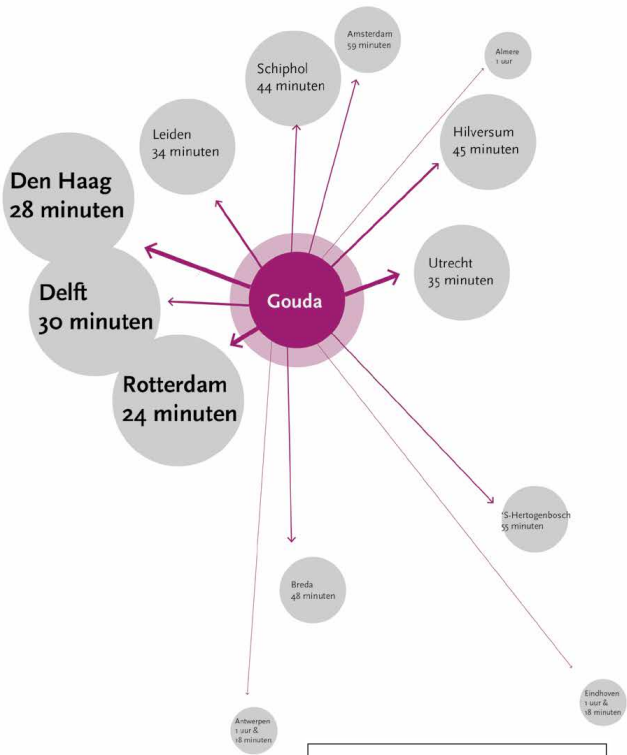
Amsterdam
59 minuten

Almere
1 uur

Schiphol
44 minuten

Leiden
34 minuten

Hilversum
45 minuten

Den Haag
28 minuten

Utrecht
35 minuten

Gouda

Delft
30 minuten

Rotterdam
24 minuten

'S-Hertogenbosch
55 minuten

Breda
48 minuten

Eindhoven
1 uur &
18 minuten

Antwerpen
1 uur &
18 minuten